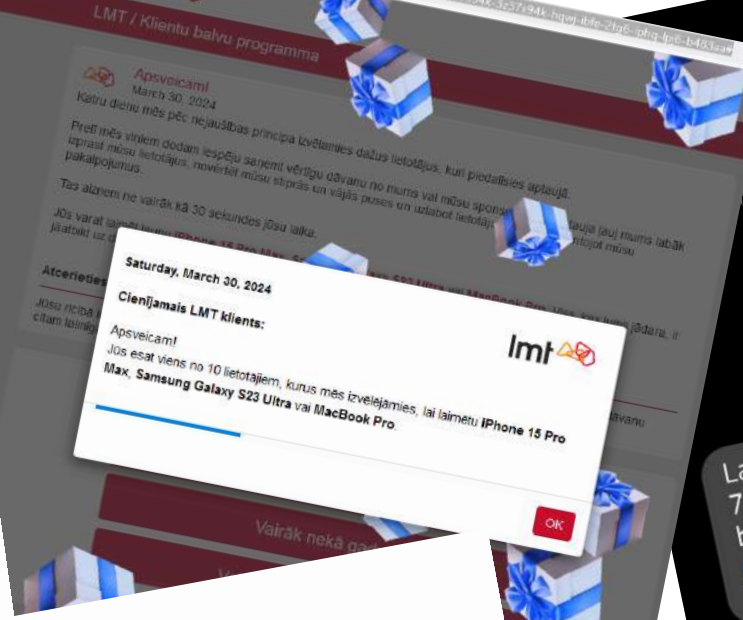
LMT / Klientu balvu programma

Apsveicam!
March 30, 2024
Katru dienu mēs pēc nejaušības principa izvēlamies dažus lietotājus, kuri piedalīsies aptaujā.

Pretī mēs viņiem dodam iespēju saņemt vērtīgu dāvanu no mums vai mūsu sponsoriem. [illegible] izprast mūsu lietotājus, novērtēt mūsu stiprās un vājās puses un uzlabot lietotāju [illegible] pakalpojumus.

Tas aizņems ne vairāk kā 30 sekundes jūsu laika.

Jūs varat laimēt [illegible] iPhone 15 Pro Max, S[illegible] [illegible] S23 Ultra vai MacBook Pro. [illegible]

Atcerieties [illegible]

Jūsu rīcībā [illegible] citam laimīg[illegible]

Saturday, March 30, 2024

Cienījamais LMT klients:

lmt

Apsveicam!
Jūs esat viens no 10 lietotājiem, kurus mēs izvēlējāmies, lai laimētu iPhone 15 Pro Max, Samsung Galaxy S23 Ultra vai MacBook Pro.

OK

Vairāk nekā ga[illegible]

La
7
b